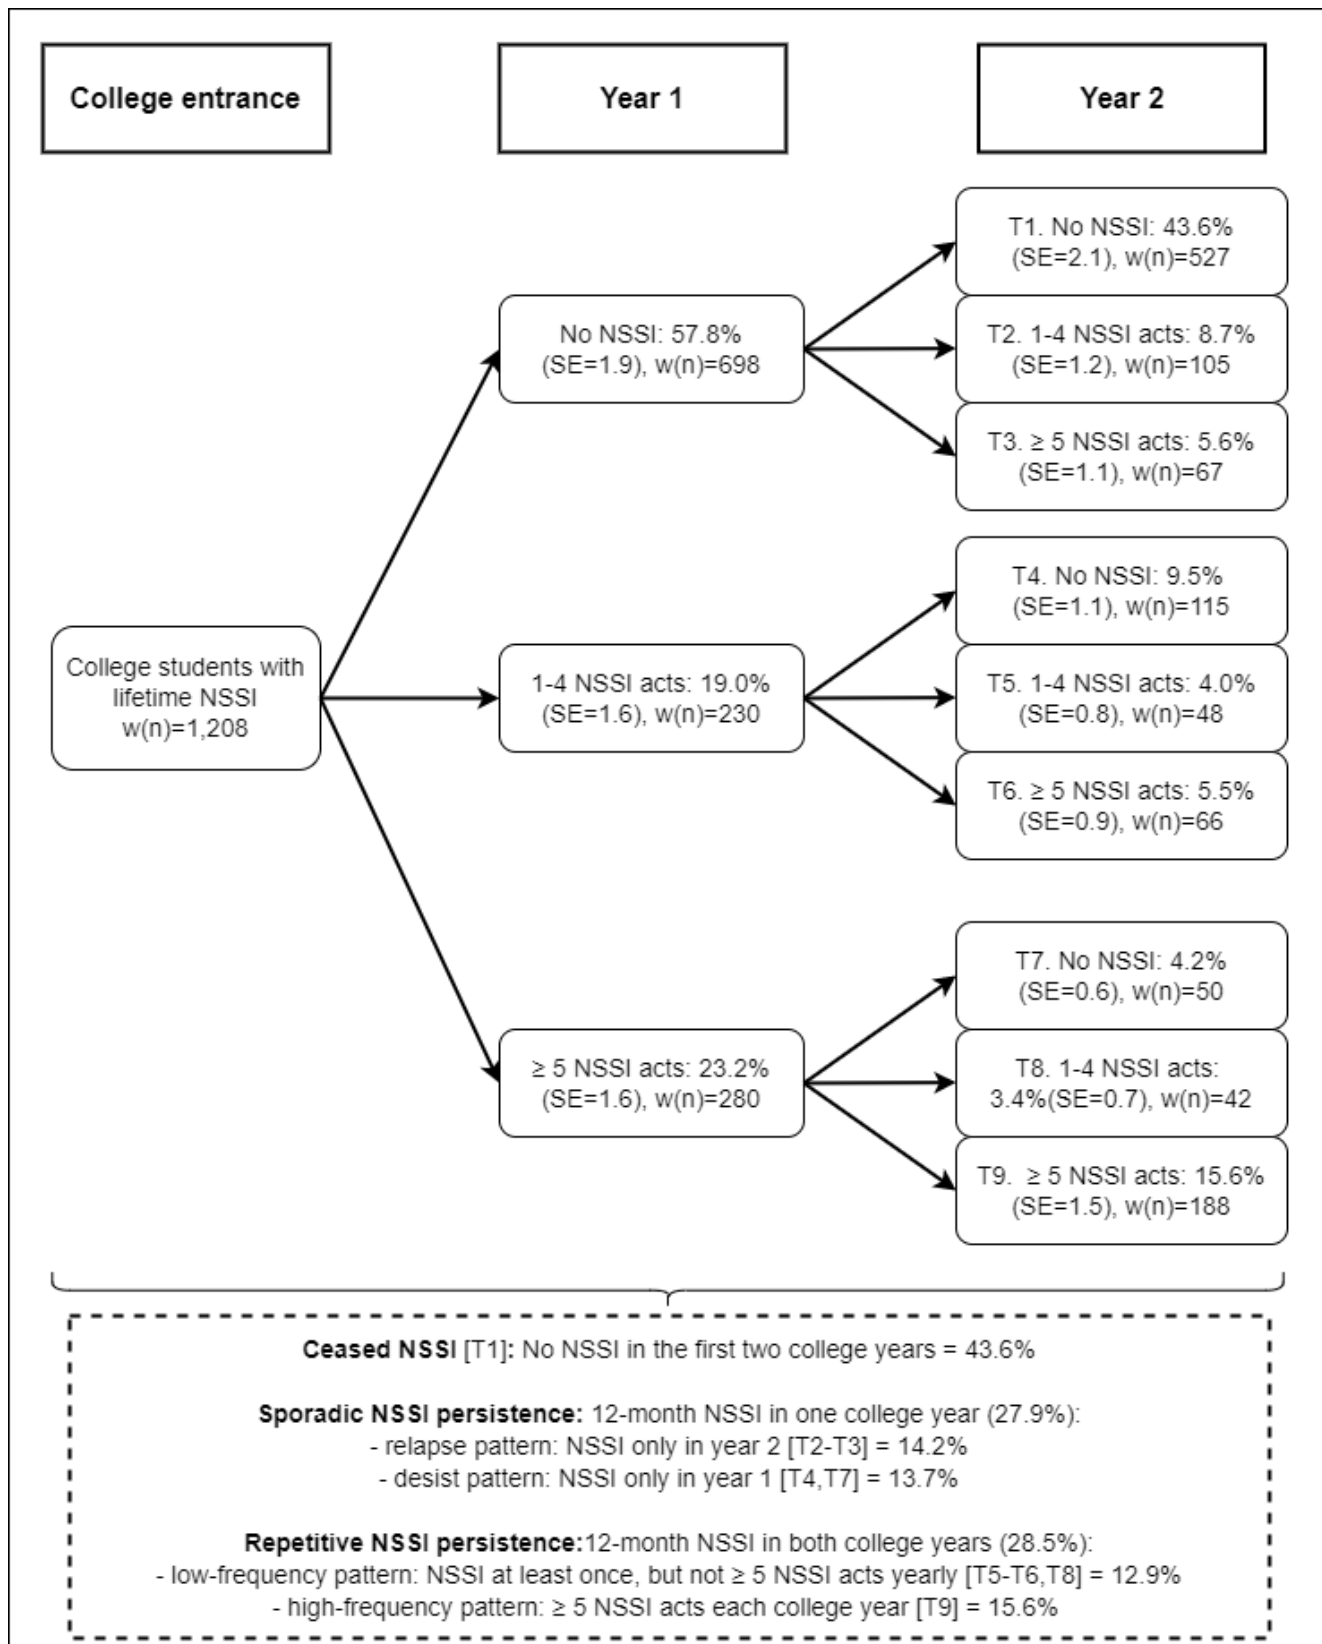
College entrance

Year 1

Year 2

T1. No NSSI: 43.6% (SE=2.1), w(n)=527

No NSSI: 57.8% (SE=1.9), w(n)=698

T2. 1-4 NSSI acts: 8.7% (SE=1.2), w(n)=105

T3. ≥ 5 NSSI acts: 5.6% (SE=1.1), w(n)=67

T4. No NSSI: 9.5% (SE=1.1), w(n)=115

College students with lifetime NSSI w(n)=1,208

1-4 NSSI acts: 19.0% (SE=1.6), w(n)=230

T5. 1-4 NSSI acts: 4.0% (SE=0.8), w(n)=48

T6. ≥ 5 NSSI acts: 5.5% (SE=0.9), w(n)=66

T7. No NSSI: 4.2% (SE=0.6), w(n)=50

≥ 5 NSSI acts: 23.2% (SE=1.6), w(n)=280

T8. 1-4 NSSI acts: 3.4%(SE=0.7), w(n)=42

T9. ≥ 5 NSSI acts: 15.6% (SE=1.5), w(n)=188

**Ceased NSSI** [T1]**:** No NSSI in the first two college years = 43.6%

**Sporadic NSSI persistence:** 12-month NSSI in one college year (27.9%):
- relapse pattern: NSSI only in year 2 [T2-T3] = 14.2%
- desist pattern: NSSI only in year 1 [T4,T7] = 13.7%

**Repetitive NSSI persistence:**12-month NSSI in both college years (28.5%):
- low-frequency pattern: NSSI at least once, but not ≥ 5 NSSI acts yearly [T5-T6,T8] = 12.9%
- high-frequency pattern: ≥ 5 NSSI acts each college year [T9] = 15.6%